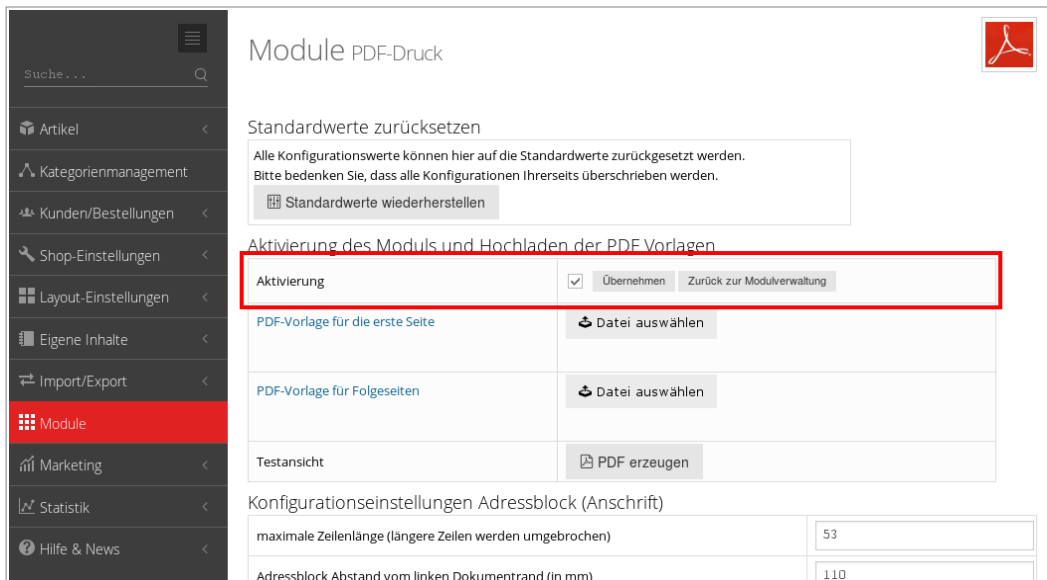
Suche...

Artikel

Kategorienmanagement

Kunden/Bestellungen

Shop-Einstellungen

Layout-Einstellungen

Eigene Inhalte

Import/Export

Module

Marketing

Statistik

Hilfe & News

Module PDF-Druck

Standardwerte zurücksetzen

Alle Konfigurationswerte können hier auf die Standardwerte zurückgesetzt werden.
Bitte bedenken Sie, dass alle Konfigurationen Ihrerseits überschrieben werden.

Standardwerte wiederherstellen

Aktivierung des Moduls und Hochladen der PDF Vorlagen

| | |
|---|---|
| Aktivierung | Übernehmen Zurück zur Modulverwaltung |
| PDF-Vorlage für die erste Seite | Datei auswählen |
| PDF-Vorlage für Folgeseiten | Datei auswählen |
| Testansicht | PDF erzeugen |

Konfigurationseinstellungen Adressblock (Anschrift)

| | |
|---|---|
| maximale Zeilenlänge (längere Zeilen werden umgebrochen) | 53 |
| Adressblock Abstand vom linken Dokumentrand (in mm) | 110 |